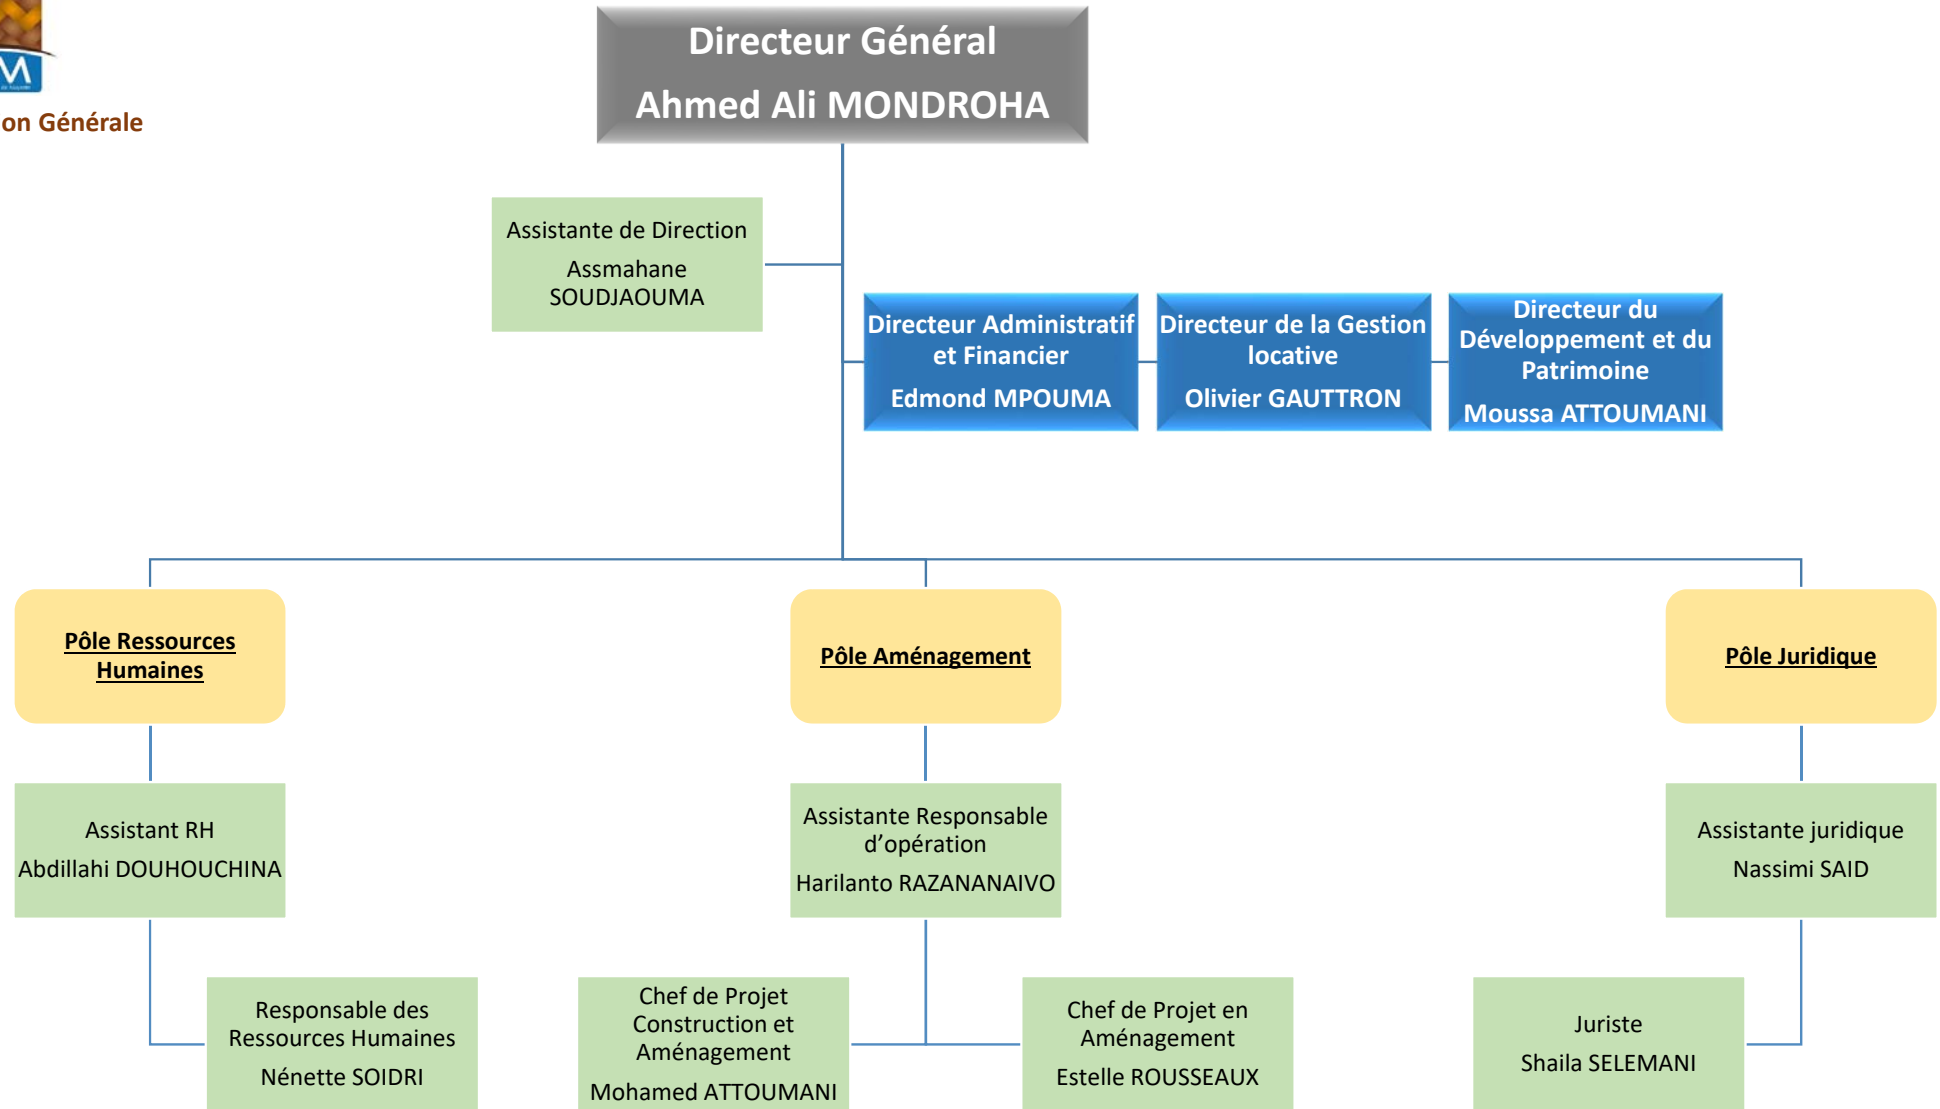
on Générale

Directeur Général
Ahmed Ali MONDROHA

Assistante de Direction
Assmahane SOUDJAOUMA

Directeur Administratif et Financier
Edmond MPOUMA

Directeur de la Gestion locative
Olivier GAUTTRON

Directeur du Développement et du Patrimoine
Moussa ATTOUMANI

Pôle Ressources Humaines

Pôle Aménagement

Pôle Juridique

Assistant RH
Abdillahi DOUHOUCHINA

Assistante Responsable d'opération
Harilanto RAZANANAIVO

Assistante juridique
Nassimi SAID

Responsable des Ressources Humaines
Nénette SOIDRI

Chef de Projet Construction et Aménagement
Mohamed ATTOUMANI

Chef de Projet en Aménagement
Estelle ROUSSEAUX

Juriste
Shaila SELEMANI